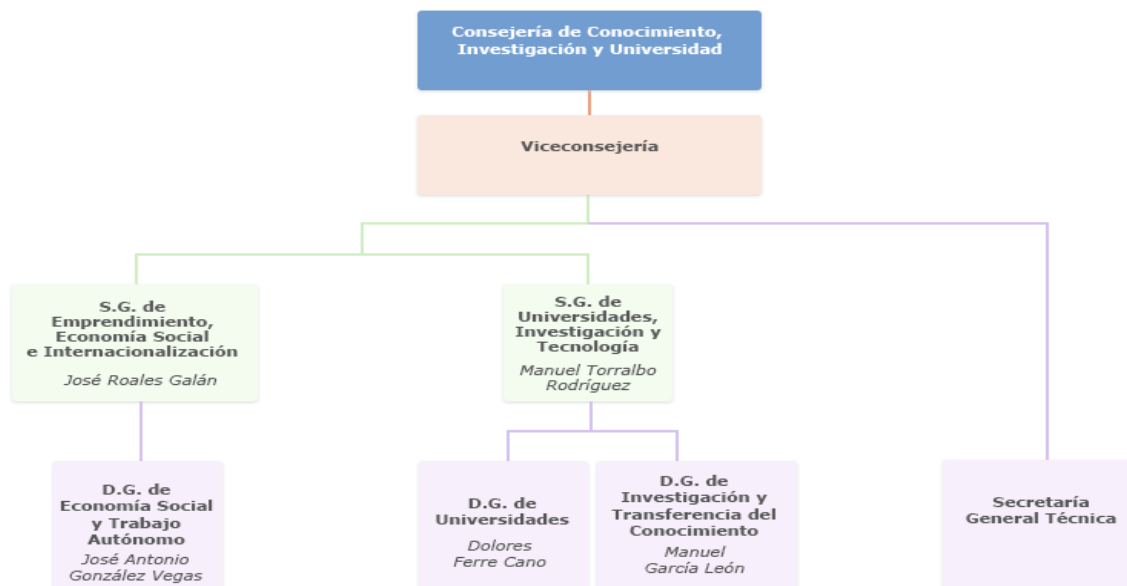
Consejería de Conocimiento, Investigación y Universidad

Viceconsejería

S.G. de Emprendimiento, Economía Social e Internacionalización
José Roales Galán

S.G. de Universidades, Investigación y Tecnología
Manuel Torralbo Rodríguez

D.G. de Economía Social y Trabajo Autónomo
José Antonio González Vegas

D.G. de Universidades
Dolores Ferre Cano

D.G. de Investigación y Transferencia del Conocimiento
Manuel García León

Secretaría General Técnica